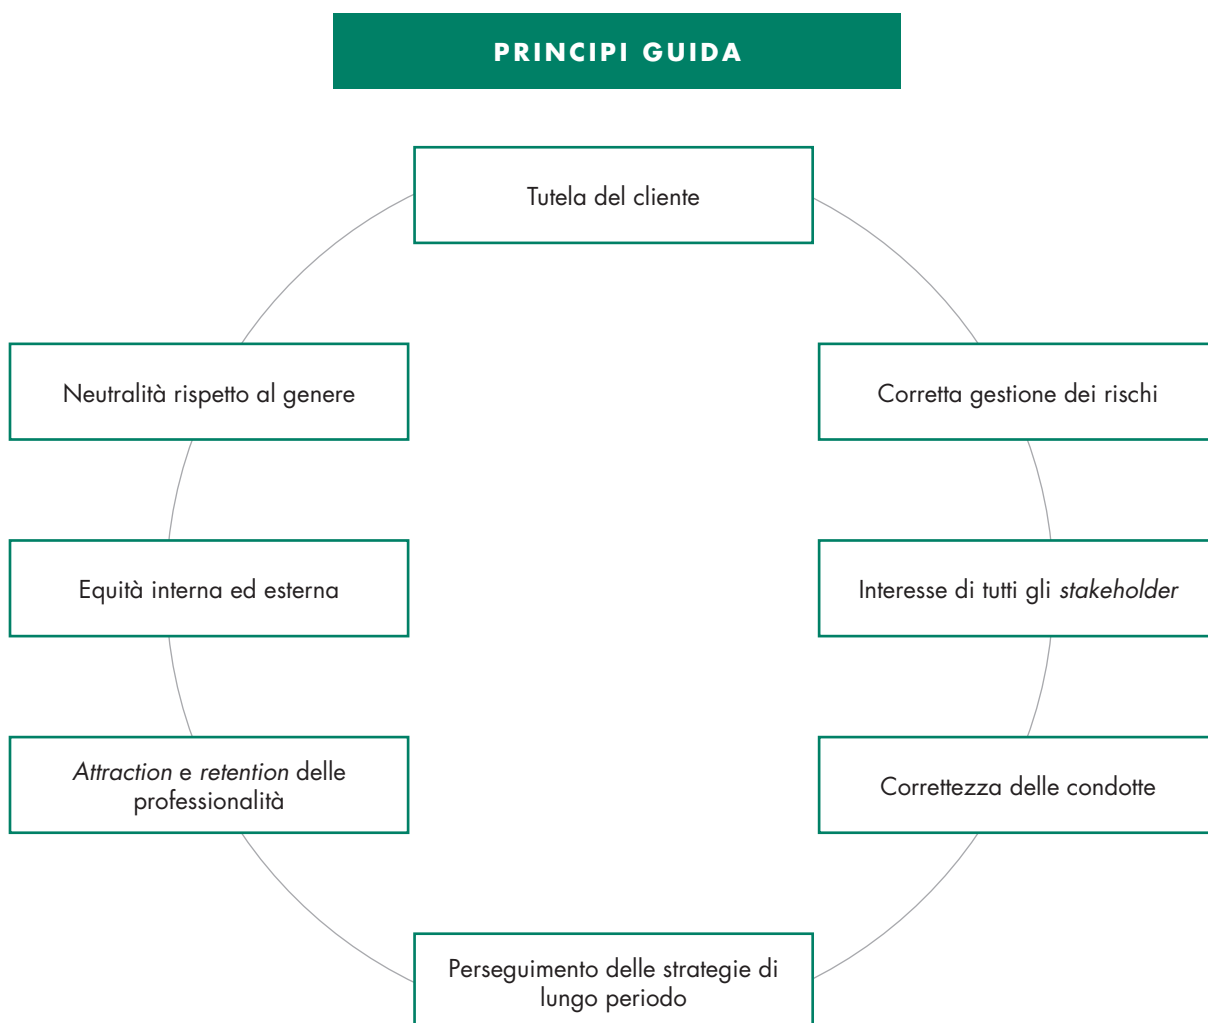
PRINCIPI GUIDA

Tutela del cliente

Corretta gestione dei rischi

Interesse di tutti gli *stakeholder*

Correttezza delle condotte

Perseguimento delle strategie di lungo periodo

*Attraction* e *retention* delle professionalità

Equità interna ed esterna

Neutralità rispetto al genere